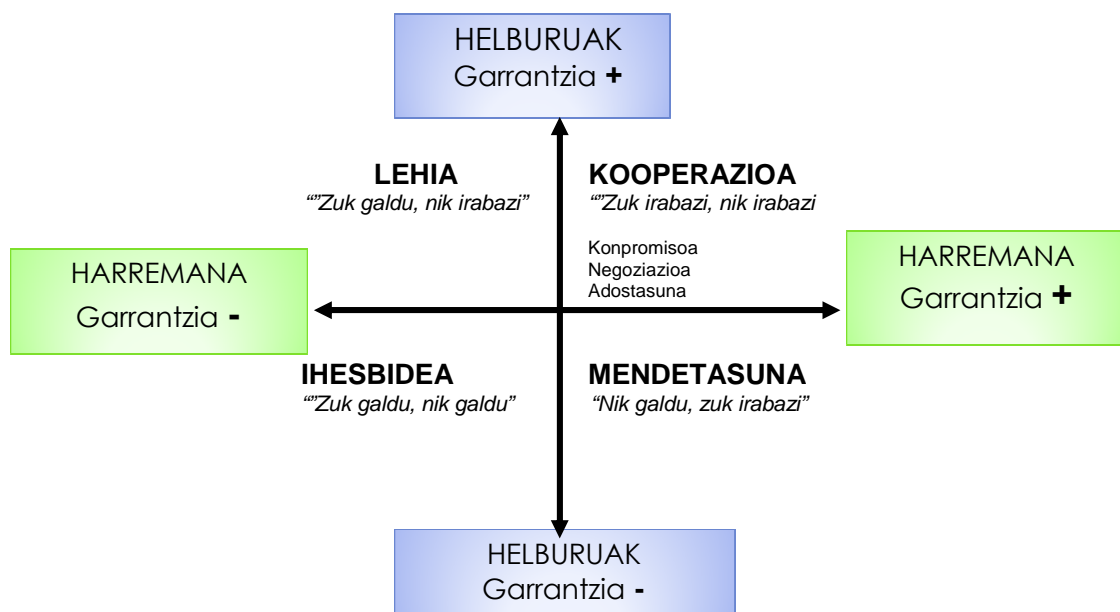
HELBURUAK
Garrantzia +

LEHIA
“”Zuk galdu, nik irabazi”

KOOPERAZIOA
“”Zuk irabazi, nik irabazi

Konpromisoa
Negoziazioa
Adostasuna

HARREMANA
Garrantzia -

HARREMANA
Garrantzia +

IHESBIDEA
“”Zuk galdu, nik galdu”

MENDETASUNA
“Nik galdu, zuk irabazi”

HELBURUAK
Garrantzia -